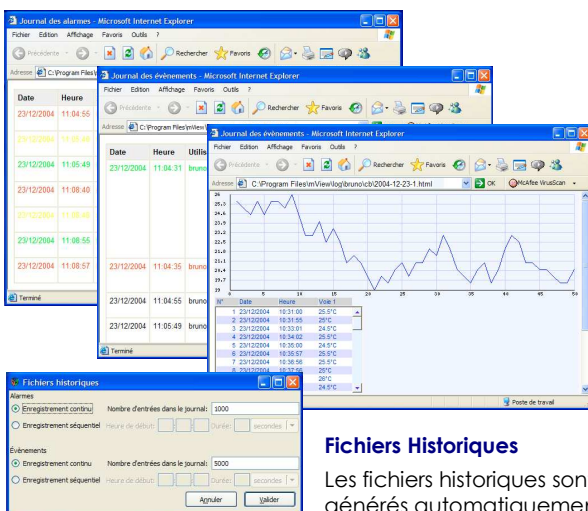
Journal des alarmes - Microsoft Internet Explorer

Fichier Edition Affichage Favoris Outils ?

Précédente Rechercher Favoris

Adresse C:\Program Files\

| Date | Heure |
|---|---|
| 23/12/2004 | 11:04:55 |
| 23/12/2004 | 11:05:49 |
| 23/12/2004 | 11:05:49 |
| 23/12/2004 | 11:08:40 |
| 23/12/2004 | 11:08:40 |
| 23/12/2004 | 11:08:55 |
| 23/12/2004 | 11:08:57 |

Terminé

Journal des événements - Microsoft Internet Explorer

Fichier Edition Affichage Favoris Outils ?

Précédente Rechercher Favoris

Adresse C:\Program Files\mView\

| Date | Heure | Utilis |
|---|---|---|
| 23/12/2004 | 11:04:31 | bruno |
| 23/12/2004 | 11:04:35 | bruno |
| 23/12/2004 | 11:04:55 | bruno |
| 23/12/2004 | 11:05:49 | bruno |

Terminé

Journal des événements - Microsoft Internet Explorer

Fichier Edition Affichage Favoris Outils ?

Précédente Rechercher Favoris

Adresse C:\Program Files\mView\log\bruno\cb\2004-12-23-1.html OK McAfee VirusScan

26
25.0
24.6
24.2
23.8
23.4
23.0
22.6
22.2
21.8
21.4
21.0
20.6
20.2
19.8
19.4
19

0 5 10 15 20 25 30 35 40 45 50

| N° | Date | Heure | Voie 1 |
|---|---|---|---|
| 1 | 23/12/2004 | 10:31:00 | 25.5°C |
| 2 | 23/12/2004 | 10:31:55 | 25°C |
| 3 | 23/12/2004 | 10:33:01 | 24.5°C |
| 4 | 23/12/2004 | 10:34:02 | 25.5°C |
| 5 | 23/12/2004 | 10:35:00 | 24.5°C |
| 6 | 23/12/2004 | 10:35:57 | 25.5°C |
| 7 | 23/12/2004 | 10:36:56 | 25.5°C |
| 8 | 23/12/2004 | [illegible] | 25°C |
| | | | 26°C |
| | | | 24.5°C |

Poste de travail

Fichiers historiques

Alarmes
Enregistrement continu Nombre d'entrées dans le journal: 1000
Enregistrement séquentiel Heure de début: Durée: secondes

Evénements
Enregistrement continu Nombre d'entrées dans le journal: 5000
Enregistrement séquentiel Heure de début: Durée: secondes

Annuler Valider

Fichiers Historiques

Les fichiers historiques son générés automatiquemen